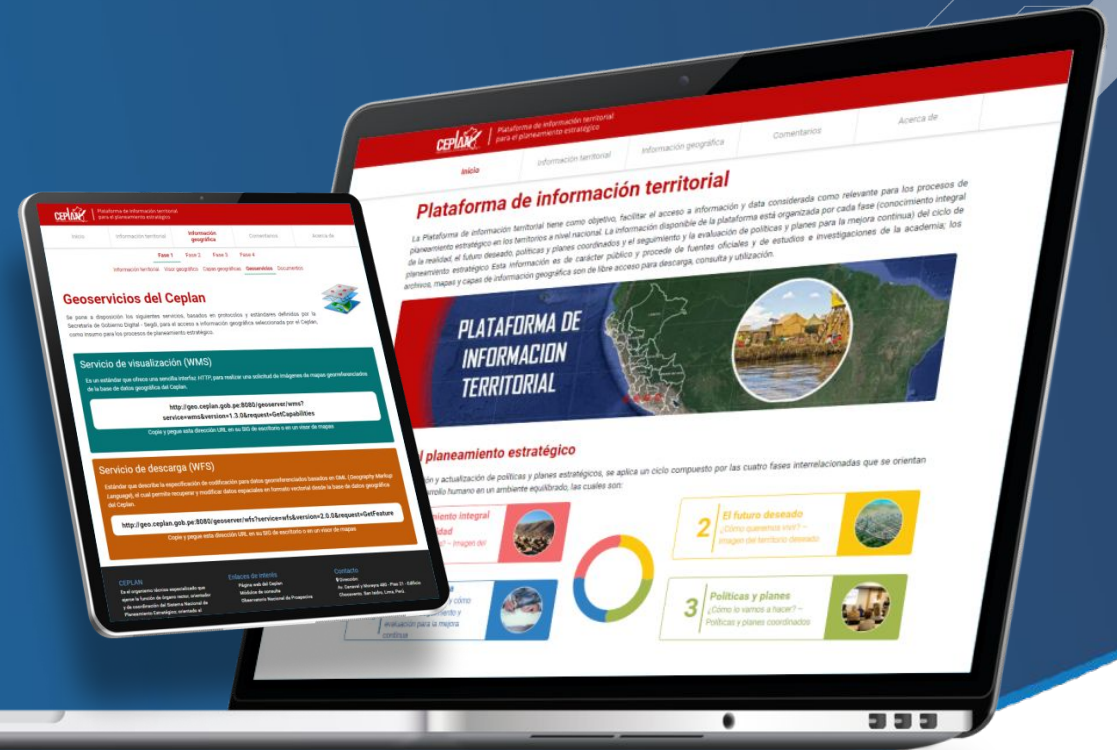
CEPLAN | Plataforma de información territorial para el planeamiento estratégico

Inicio | Información territorial | Información geográfica | Comentarios | Acerca de

Plataforma de información territorial

La Plataforma de información territorial tiene como objetivo, facilitar el acceso a información y data considerada como relevante para los procesos de planeamiento estratégico en los territorios a nivel nacional. La información disponible de la plataforma está organizada por cada fase (conocimiento integral de la realidad, el futuro deseado, políticas y planes coordinados y el seguimiento y la evaluación de políticas y planes para la mejora continua) del ciclo de planeamiento estratégico. Esta información es de carácter público y procede de fuentes oficiales y de estudios e investigaciones de la academia; los archivos, mapas y capas de información geográfica son de libre acceso para descarga, consulta y utilización.

PLATAFORMA DE INFORMACION TERRITORIAL

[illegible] planeamiento estratégico

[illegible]ón y actualización de políticas y planes estratégicos, se aplica un ciclo compuesto por las cuatro fases interrelacionadas que se orientan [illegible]rrollo humano en un ambiente equilibrado, las cuales son:

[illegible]iento integral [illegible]lidad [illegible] – Imagen del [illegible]

2 El futuro deseado ¿Cómo queremos vivir? – Imagen del territorio deseado

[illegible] y cómo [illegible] y evaluación para la mejora continua

3 Políticas y planes ¿Cómo lo vamos a hacer? – Políticas y planes coordinados

CEPLAN | Plataforma de información territorial para el planeamiento estratégico

Inicio | Información territorial | Información geográfica | Comentarios | Acerca de

Fase 1 | Fase 2 | Fase 3 | Fase 4

Información territorial | Visor geográfico | Capas geográficas | Geoservicios | Documentos

Geoservicios del Ceplan

Se pone a disposición los siguientes servicios, basados en protocolos y estándares definidos por la Secretaría de Gobierno Digital - Segdi, para el acceso a información geográfica seleccionada por el Ceplan, como insumo para los procesos de planeamiento estratégico.

Servicio de visualización (WMS)

Es un estándar que ofrece una sencilla interfaz HTTP, para realizar una solicitud de imágenes de mapas georreferenciados de la base de datos geográfica del Ceplan.

http://geo.ceplan.gob.pe:8080/geoserver/wms?service=wms&version=1.3.0&request=GetCapabilities

Copie y pegue esta dirección URL en su SIG de escritorio o en un visor de mapas

Servicio de descarga (WFS)

Estándar que describe la especificación de codificación para datos georreferenciados basados en GML (Geography Markup Language), el cual permite recuperar y modificar datos espaciales en formato vectorial desde la base de datos geográfica del Ceplan.

http://geo.ceplan.gob.pe:8080/geoserver/wfs?service=wfs&version=2.0.0&request=GetFeature

Copie y pegue esta dirección URL en su SIG de escritorio o en un visor de mapas

CEPLAN
Es el organismo técnico especializado que ejerce la función de órgano rector, orientador y de coordinación del Sistema Nacional de Planeamiento Estratégico orientado al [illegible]

Enlaces de interés
Página web del Ceplan
Módulos de consulta
Observatorio Nacional de Prospectiva

Contacto
Dirección:
Av. Canaval y Moreyra 480 - Piso 11 - Edificio Chocavento, San Isidro, Lima, Perú.